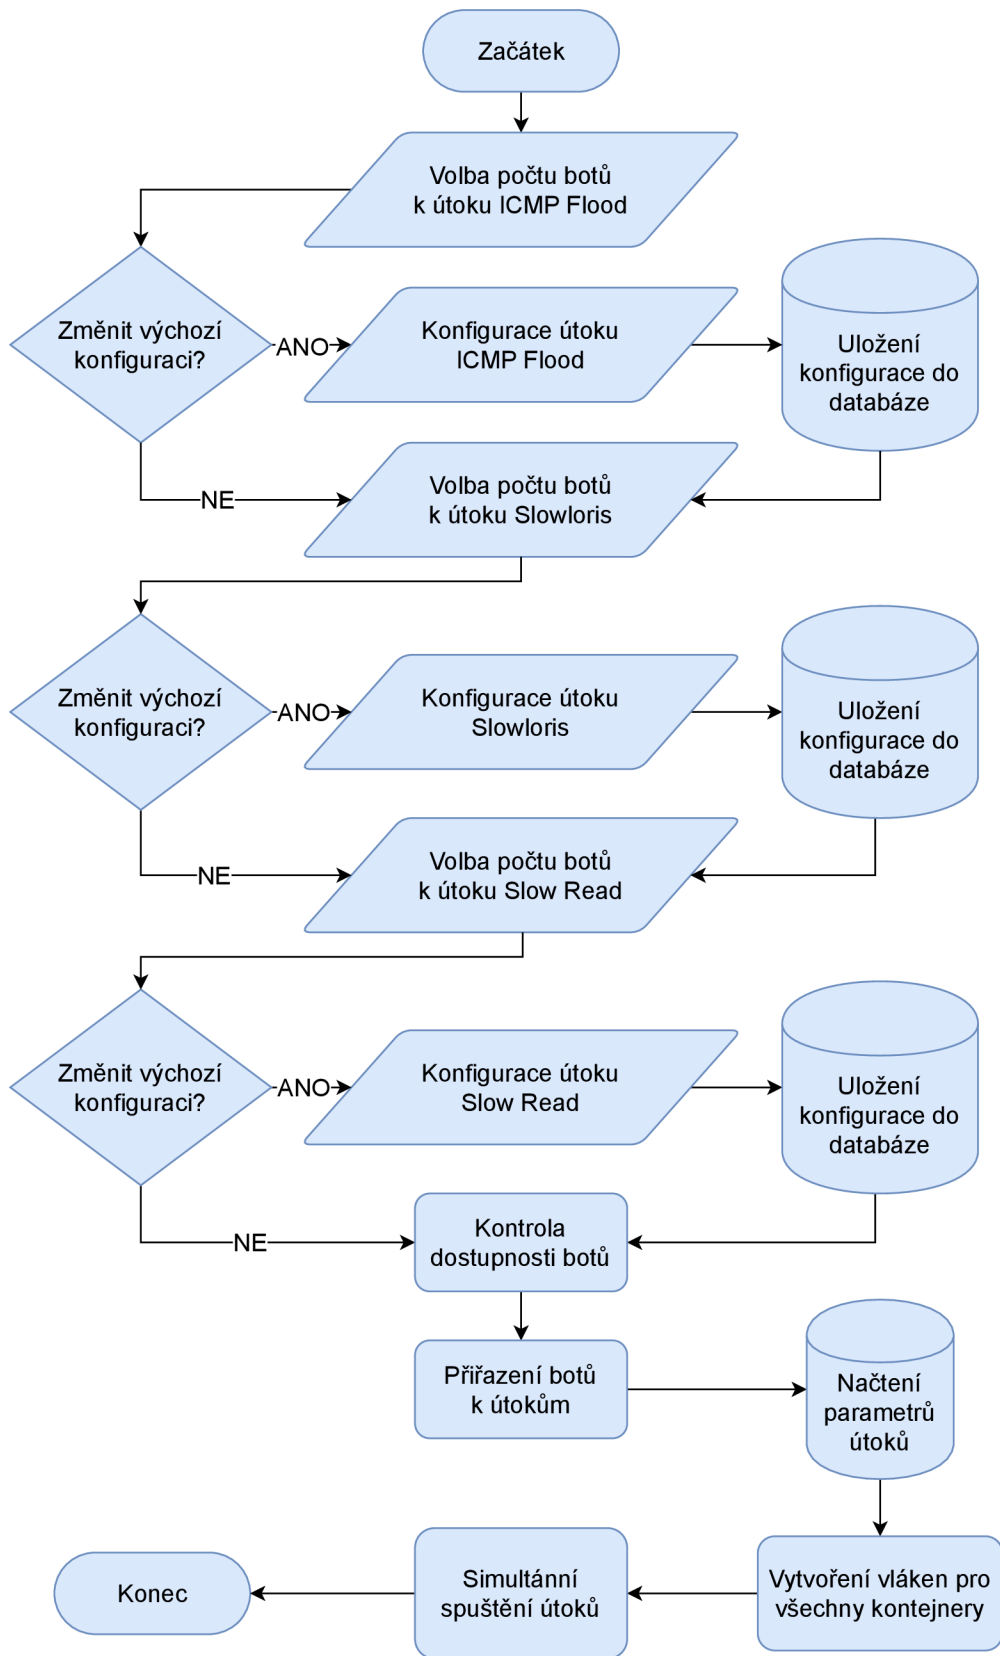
Začátek

Volba počtu botů k útoku ICMP Flood

Změnit výchozí konfiguraci?

ANO

Konfigurace útoku ICMP Flood

Uložení konfigurace do databáze

NE

Volba počtu botů k útoku Slowloris

Změnit výchozí konfiguraci?

ANO

Konfigurace útoku Slowloris

Uložení konfigurace do databáze

NE

Volba počtu botů k útoku Slow Read

Změnit výchozí konfiguraci?

ANO

Konfigurace útoku Slow Read

Uložení konfigurace do databáze

NE

Kontrola dostupnosti botů

Přiřazení botů k útokům

Načtení parametrů útoků

Vytvoření vláken pro všechny kontejnery

Simultánní spuštění útoků

Konec